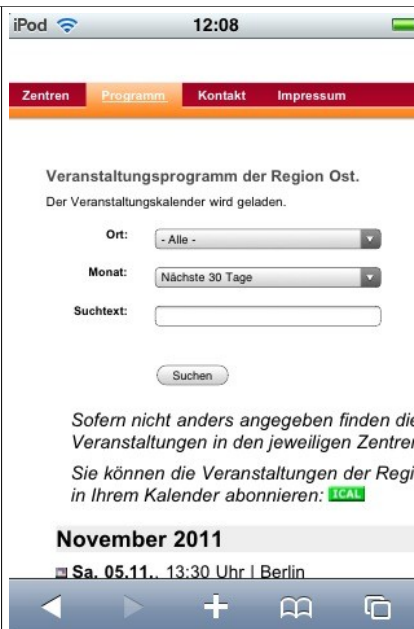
iPod 12:08

Zentren Programm Kontakt Impressum

Veranstaltungsprogramm der Region Ost.

Der Veranstaltungskalender wird geladen.

Ort: - Alle -

Monat: Nächste 30 Tage

Suchtext:

Suchen

Sofern nicht anders angegeben finden die Veranstaltungen in den jeweiligen Zentren

Sie können die Veranstaltungen der Regi in Ihrem Kalender abonnieren: ICAL

November 2011

Sa. 05.11.. 13:30 Uhr | Berlin